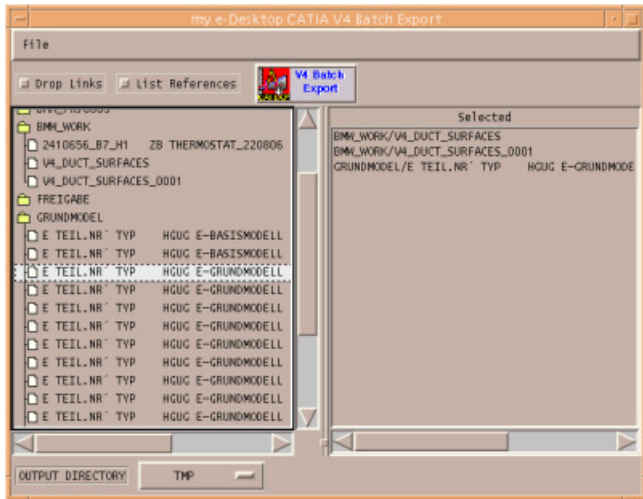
my e-Desktop CATIA V4 Batch Export

File

Drop Links List References V4 Batch Export

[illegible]
BMW_WORK
2410656_B7_H1 ZB THERMOSTAT_220806
V4_DUCT_SURFACES
V4_DUCT_SURFACES_0001
FREIGABE
GRUNDMODEL
E TEIL.NR´ TYP HGUG E-BASISMODELL
E TEIL.NR´ TYP HGUG E-BASISMODELL
E TEIL.NR´ TYP HGUG E-GRUNDMODELL
E TEIL.NR´ TYP HGUG E-GRUNDMODELL
E TEIL.NR´ TYP HGUG E-GRUNDMODELL
E TEIL.NR´ TYP HGUG E-GRUNDMODELL
E TEIL.NR´ TYP HGUG E-GRUNDMODELL
E TEIL.NR´ TYP HGUG E-GRUNDMODELL
E TEIL.NR´ TYP HGUG E-GRUNDMODELL
E TEIL.NR´ TYP HGUG E-GRUNDMODELL
E TEIL.NR´ TYP HGUG E-GRUNDMODELL

Selected
BMW_WORK/V4_DUCT_SURFACES
BMW_WORK/V4_DUCT_SURFACES_0001
GRUNDMODEL/E TEIL.NR´ TYP HGUG E-GRUNDMODE

OUTPUT DIRECTORY TMP